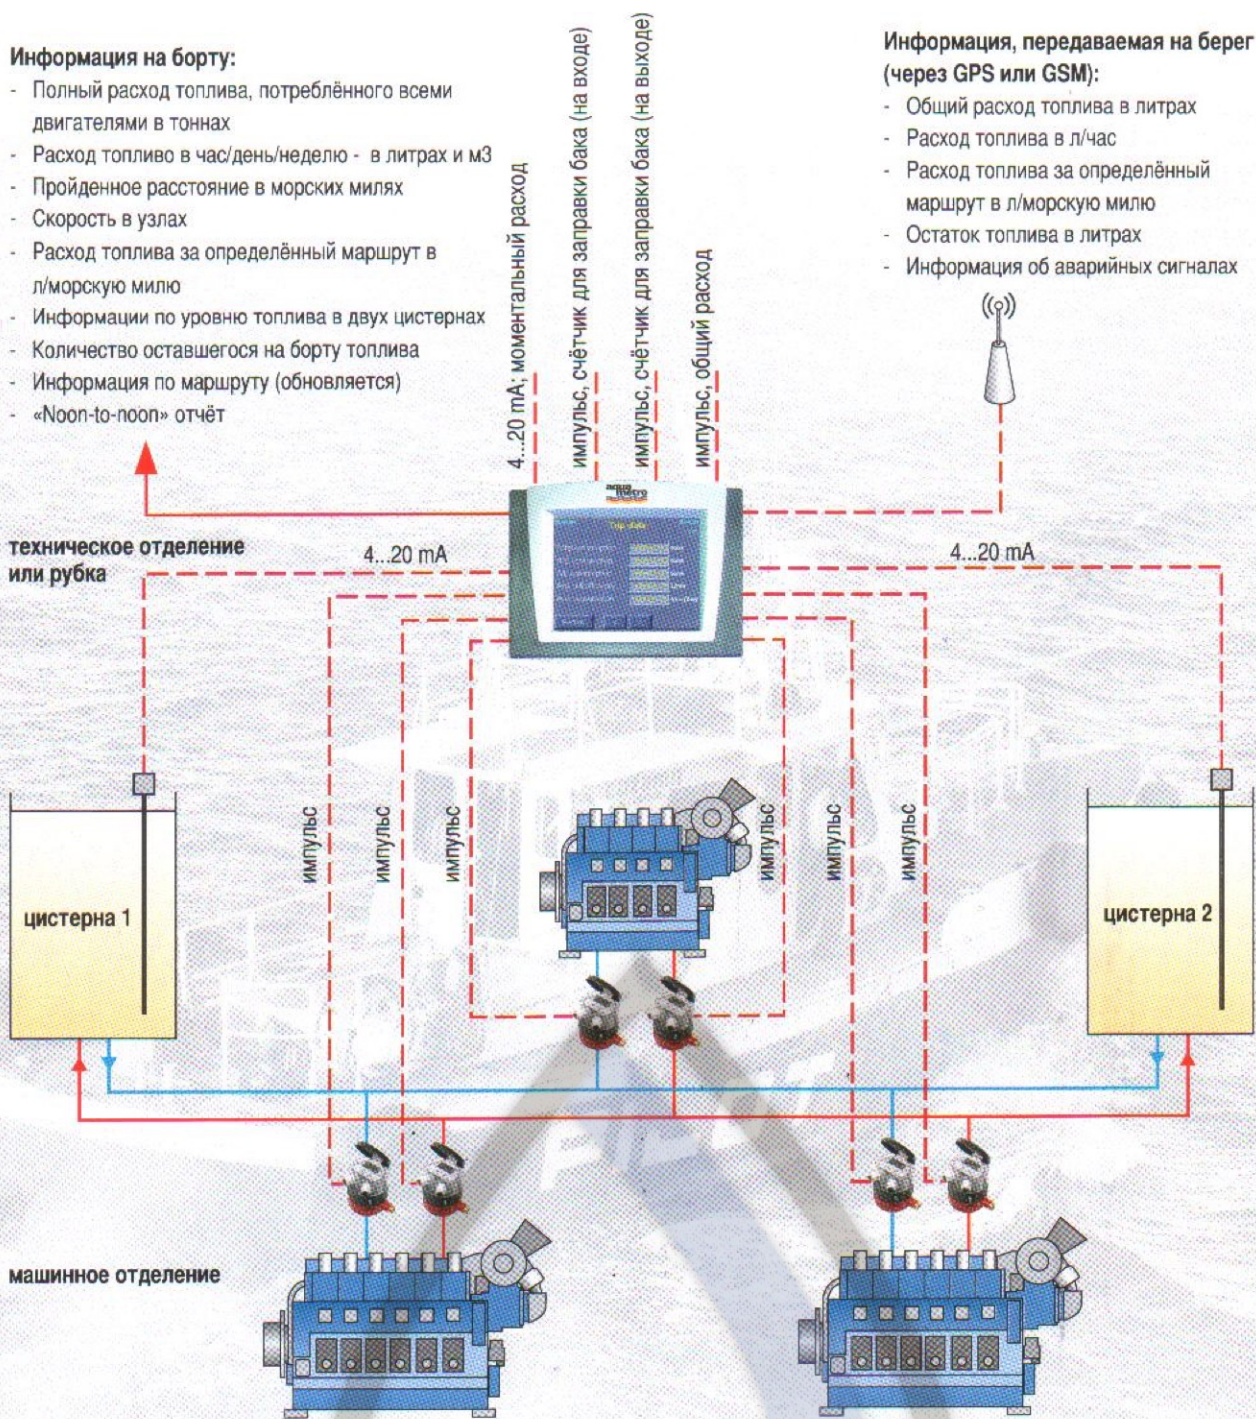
Информация на борту:
- Полный расход топлива, потреблённого всеми двигателями в тоннах
- Расход топливо в час/день/неделю - в литрах и м3
- Пройденное расстояние в морских милях
- Скорость в узлах
- Расход топлива за определённый маршрут в л/морскую милю
- Информации по уровню топлива в двух цистернах
- Количество оставшегося на борту топлива
- Информация по маршруту (обновляется)
- «Noon-to-noon» отчёт

4...20 mA; моментальный расход
импульс, счётчик для заправки бака (на входе)
импульс, счётчик для заправки бака (на выходе)
импульс, общий расход

Информация, передаваемая на берег (через GPS или GSM):
- Общий расход топлива в литрах
- Расход топлива в л/час
- Расход топлива за определённый маршрут в л/морскую милю
- Остаток топлива в литрах
- Информация об аварийных сигналах

aqua metro

техническое отделение или рубка

4...20 mA

4...20 mA

импульс

импульс

импульс

импульс

импульс

импульс

цистерна 1

цистерна 2

машинное отделение